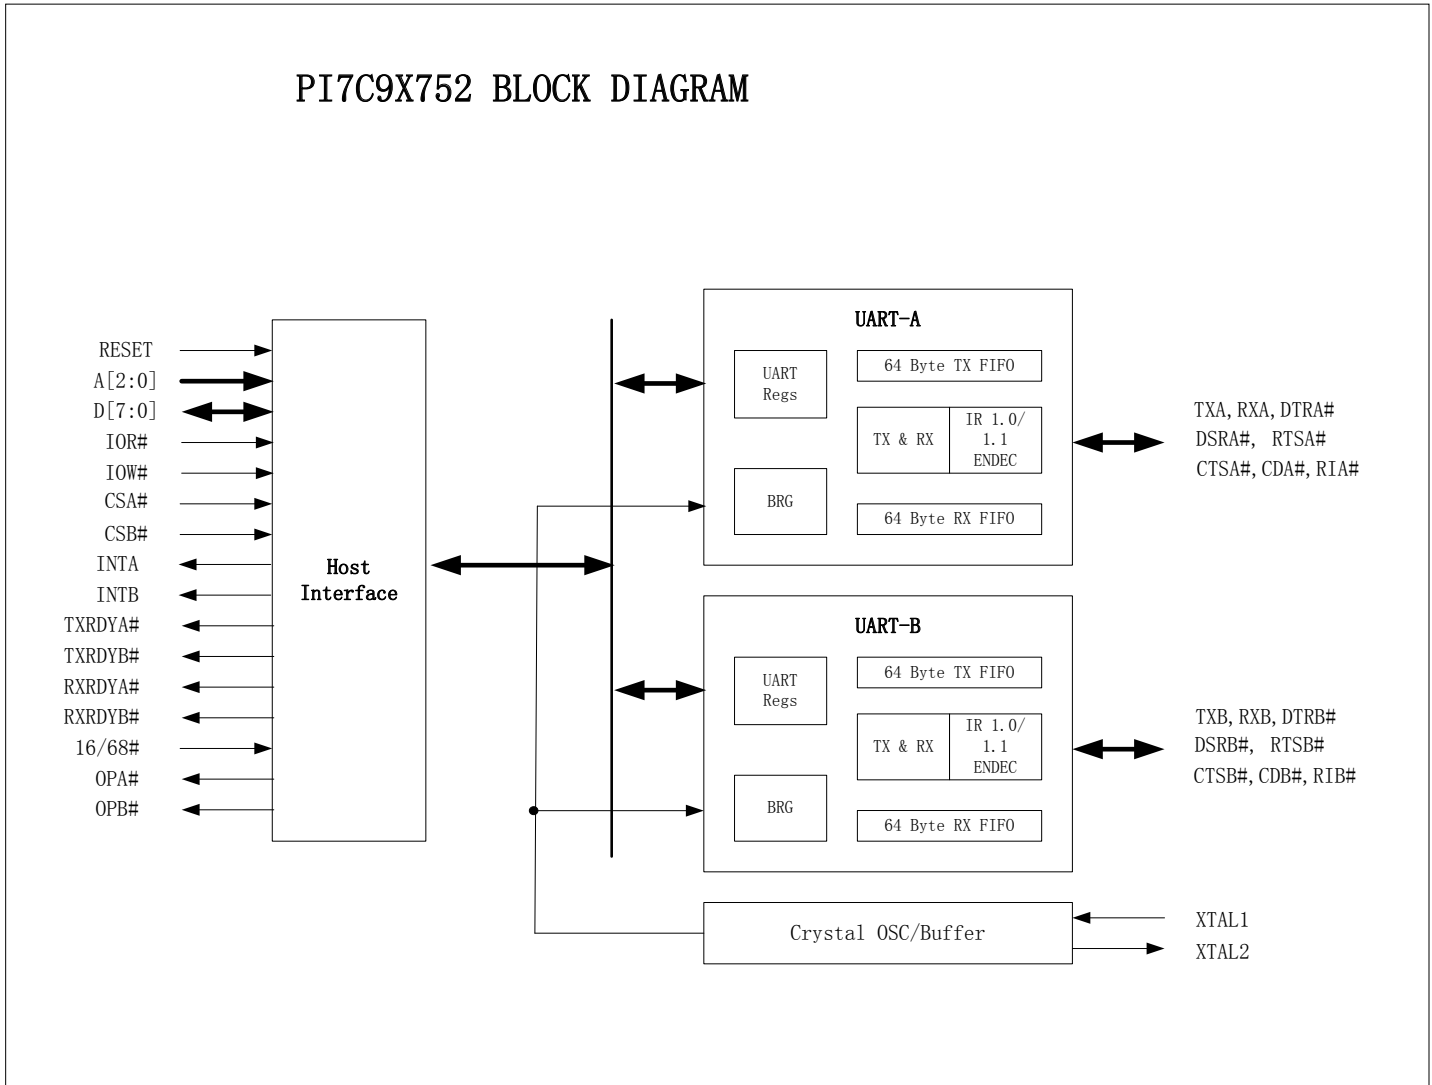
PI7C9X752 BLOCK DIAGRAM

RESET
A[2:0]
D[7:0]
IOR#
IOW#
CSA#
CSB#
INTA
INTB
TXRDYA#
TXRDYB#
RXRDYA#
RXRDYB#
16/68#
OPA#
OPB#

Host Interface

UART-A
UART Regs
64 Byte TX FIFO
TX & RX
IR 1.0/ 1.1 ENDEC
BRG
64 Byte RX FIFO

TXA, RXA, DTRA#
DSRA#, RTSA#
CTSA#, CDA#, RIA#

UART-B
UART Regs
64 Byte TX FIFO
TX & RX
IR 1.0/ 1.1 ENDEC
BRG
64 Byte RX FIFO

TXB, RXB, DTRB#
DSRB#, RTSB#
CTSB#, CDB#, RIB#

Crystal OSC/Buffer
XTAL1
XTAL2